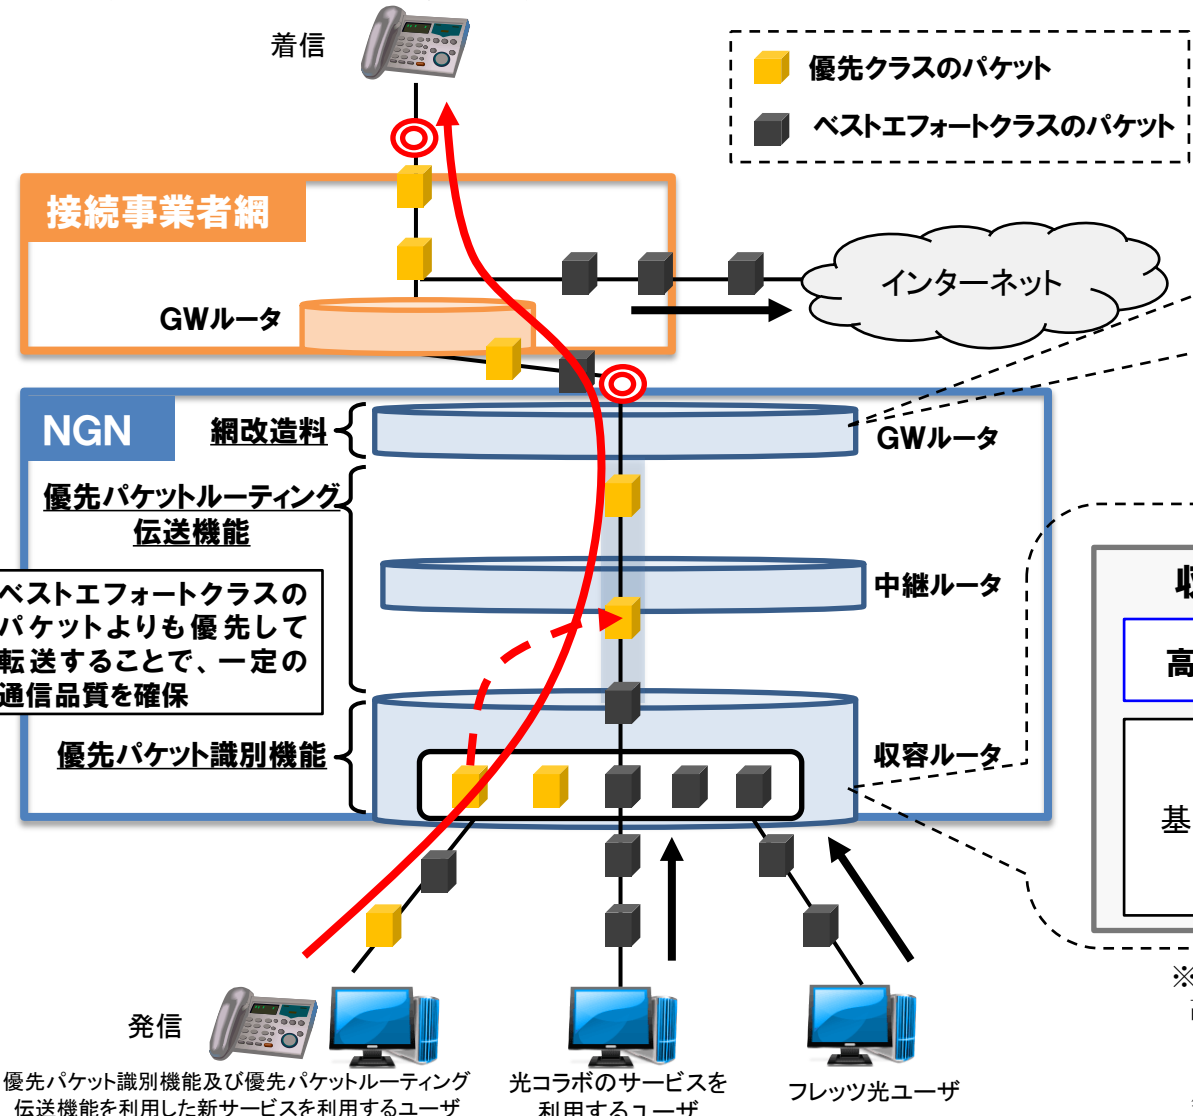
着信

優先クラスのパケット

ベストエフォートクラスのパケット

接続事業者網

インターネット

GWルータ

NGN

網改造料

GWルータ

優先パケットルーティング伝送機能

中継ルータ

ベストエフォートクラスのパケットよりも優先して転送することで、一定の通信品質を確保

優先パケット識別機能

収容ルータ

収

高

基

※

発信

優先パケット識別機能及び優先パケットルーティング伝送機能を利用した新サービスを利用するユーザ

光コラボのサービスを利用するユーザ

フレッツ光ユーザ